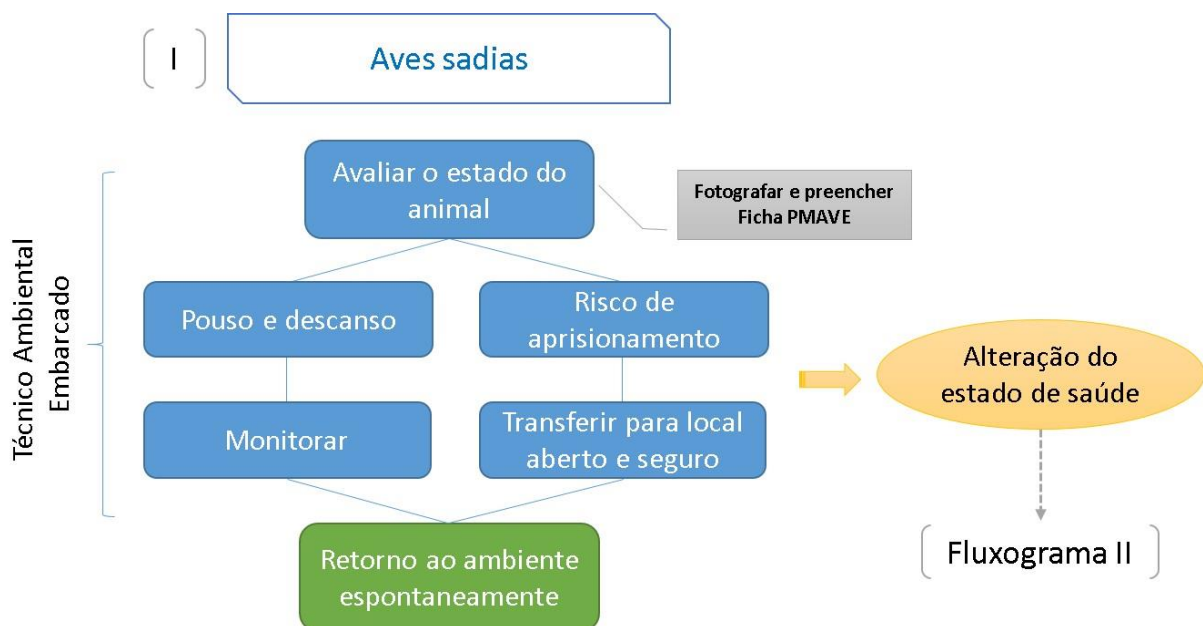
I

Aves sadias

Técnico Ambiental Embarcado

Avaliar o estado do animal

Fotografar e preencher Ficha PMAVE

Pouso e descanso

Risco de aprisionamento

Monitorar

Transferir para local aberto e seguro

Retorno ao ambiente espontaneamente

Alteração do estado de saúde

Fluxograma II